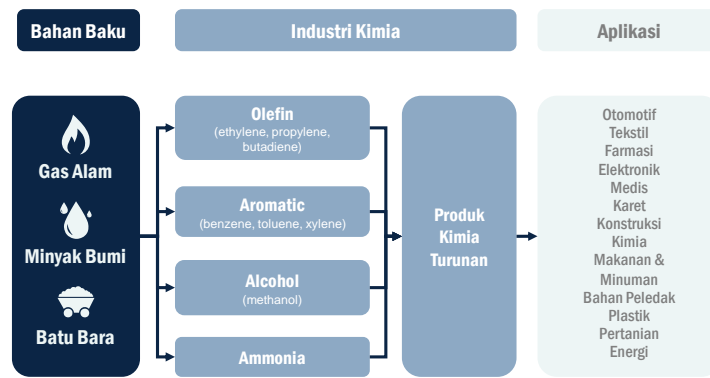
Bahan Baku

Industri Kimia

Aplikasi

Gas Alam

Minyak Bumi

Batu Bara

Olefin
(ethylene, propylene, butadiene)

Aromatic
(benzene, toluene, xylene)

Alcohol
(methanol)

Ammonia

Produk Kimia Turunan

Otomotif
Tekstil
Farmasi
Elektronik
Medis
Karet
Konstruksi
Kimia
Makanan & Minuman
Bahan Peledak
Plastik
Pertanian
Energi